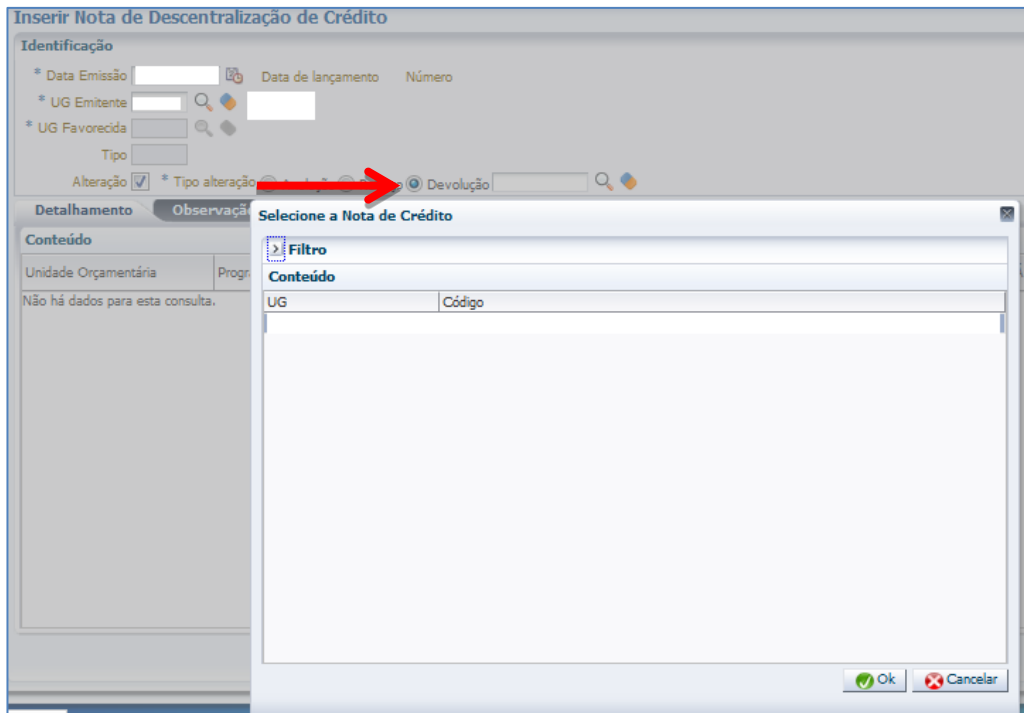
Inserir Nota de Descentralização de Crédito

Identificação

* Data Emissão

Data de lançamento

Número

* UG Emitente

* UG Favorecida

Tipo

Alteração ☑ * Tipo alteração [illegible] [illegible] Devolução

Detalhamento

Observaçã

Conteúdo

Unidade Orçamentária

Progr

Não há dados para esta consulta.

Selecione a Nota de Crédito

Filtro

Conteúdo

| UG | Código |
|---|---|
| | |

Ok

Cancelar